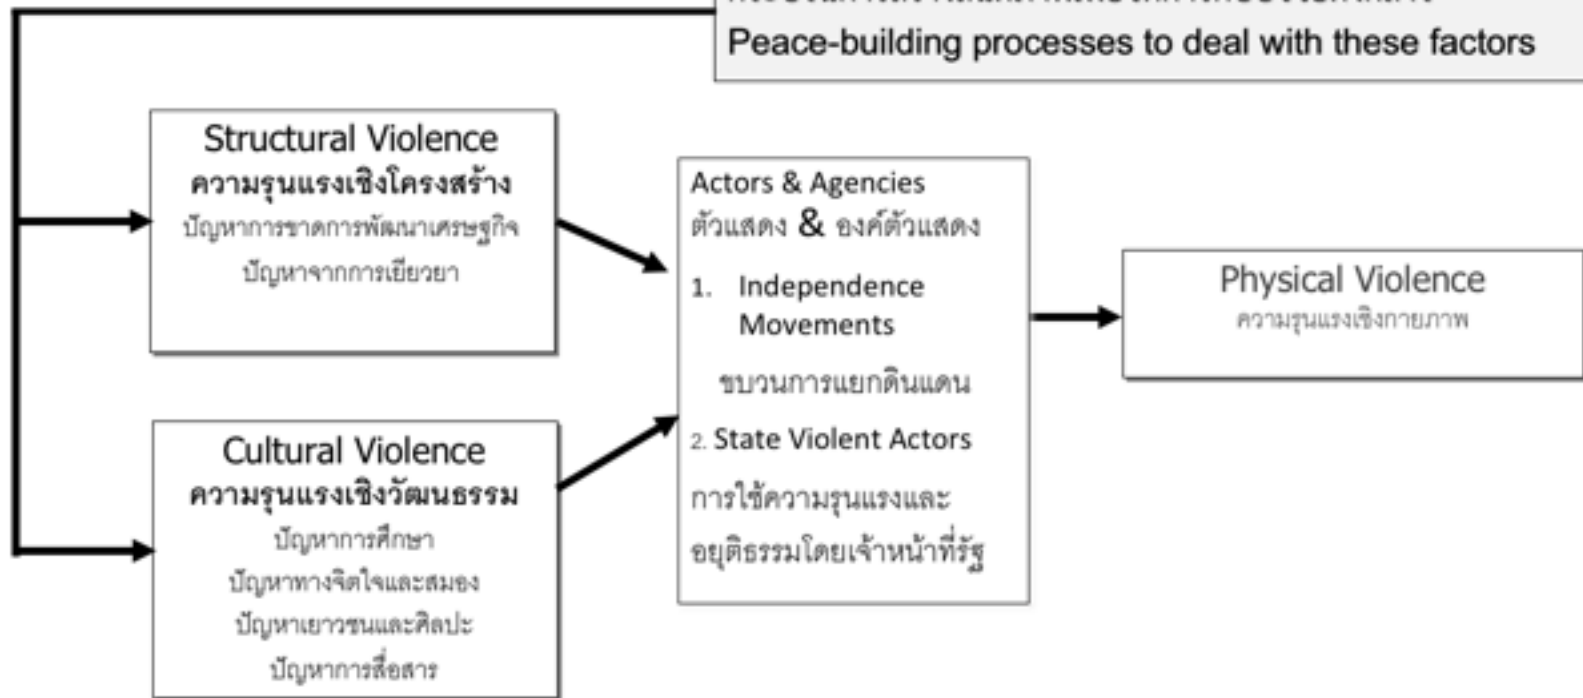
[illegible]
Peace-building processes to deal with these factors

Structural Violence
ความรุนแรงเชิงโครงสร้าง
ปัญหาการขาดการพัฒนาเศรษฐกิจ
ปัญหาจากการเยียวยา

Cultural Violence
ความรุนแรงเชิงวัฒนธรรม
ปัญหาการศึกษา
ปัญหาทางจิตใจและสมอง
ปัญหาเยาวชนและศิลปะ
ปัญหาการสื่อสาร

Actors & Agencies
ตัวแสดง & องค์ตัวแสดง
1. Independence Movements
ขบวนการแยกดินแดน
2. State Violent Actors
การใช้ความรุนแรงและอยุติธรรมโดยเจ้าหน้าที่รัฐ

Physical Violence
ความรุนแรงเชิงกายภาพ